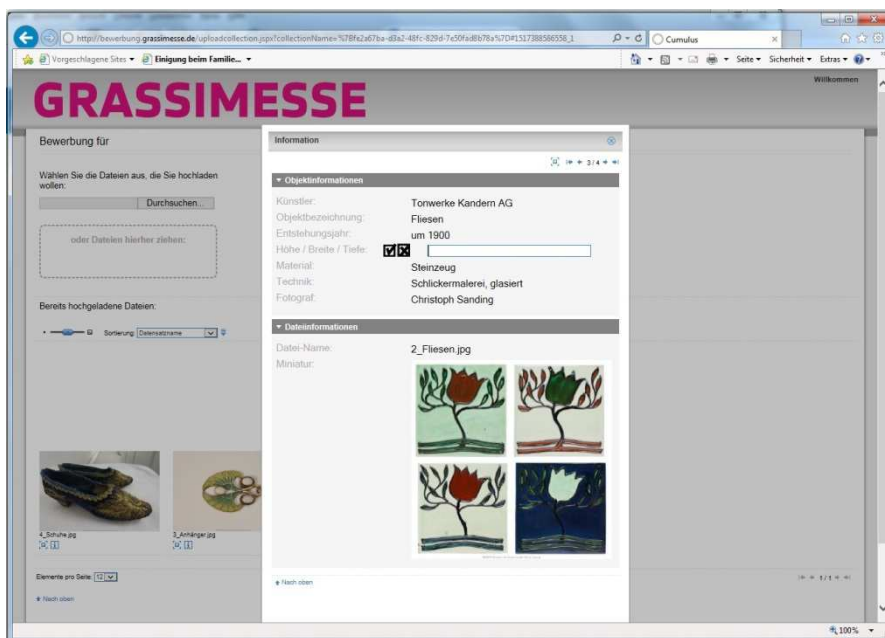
http://bewerbung.grassimesse.de/uploadcollection.jsp?collectionName=%7B8fe2a67ba-d3a2-48fc-829d-7e50fad8b78a%7D#1517388586558_1

Cumulus

Vorgeschlagene Sites ▾ Einigung beim Familie... ▾

Seite ▾ Sicherheit ▾ Extras ▾

Willkommen

GRASSIMESSE

Bewerbung für

Wählen Sie die Dateien aus, die Sie hochladen wollen:

Durchsuchen...

oder Dateien hierher ziehen:

Bereits hochgeladene Dateien:

Sortierung: Datensatzname

4_Schuhe.jpg

3_Anhänger.jpg

Elemente pro Seite: 12

Nach oben

1/1

Information

3/4

▾ Objektinformationen

| | |
|---|---|
| Künstler: | Tonwerke Kandern AG |
| Objektbezeichnung: | Fliesen |
| Entstehungsjahr: | um 1900 |
| Höhe / Breite / Tiefe: | |
| Material: | Steinzeug |
| Technik: | Schlickermalerei, glasiert |
| Fotograf: | Christoph Sanding |

▾ Dateiinformationen

| | |
|---|---|
| Datei-Name: | 2_Fliesen.jpg |
| Miniatur: | |

Nach oben

100%